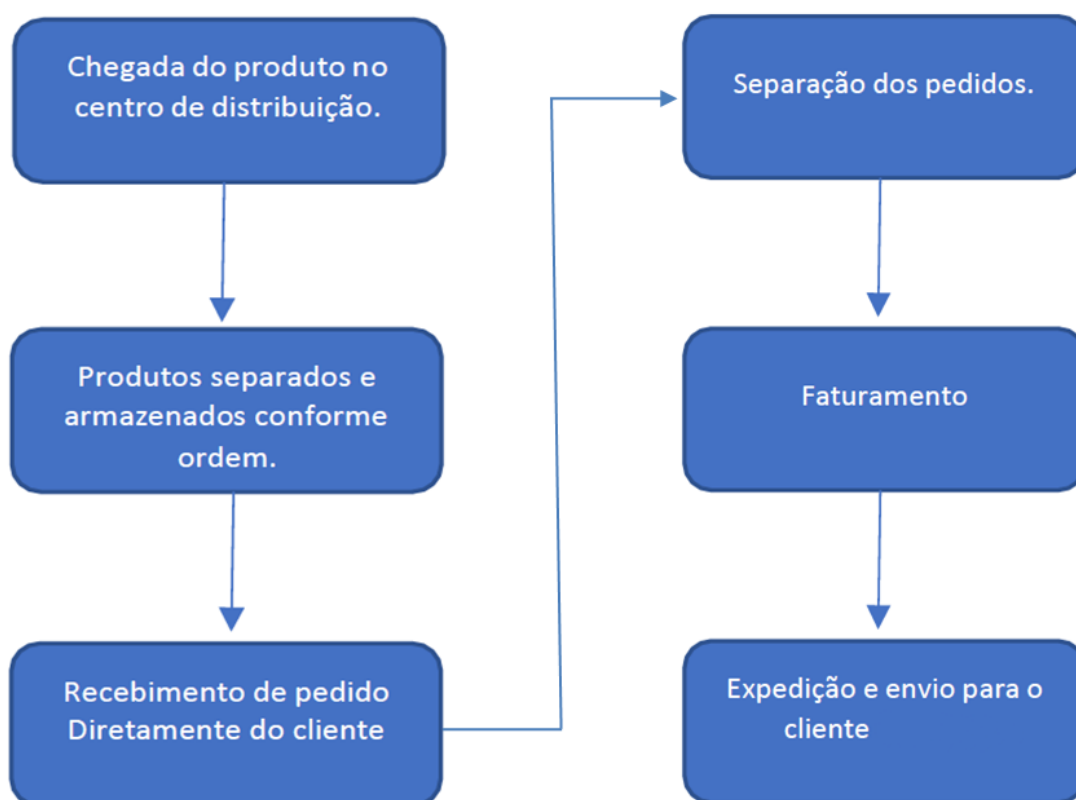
Chegada do produto no centro de distribuição.

Produtos separados e armazenados conforme ordem.

Recebimento de pedido Diretamente do cliente

Separação dos pedidos.

Faturamento

Expedição e envio para o cliente